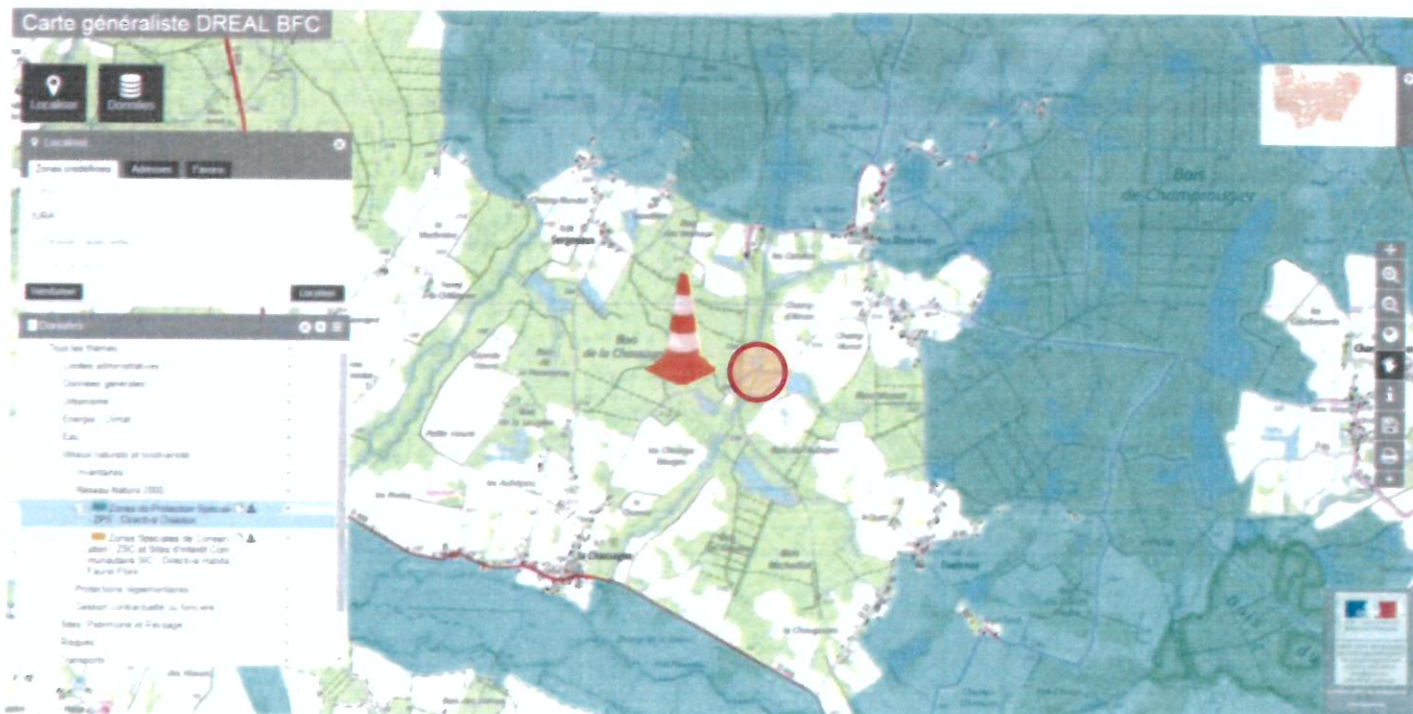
Carte généraliste DREAL BFC

Localiser

Données

Localiser

Zones prédéfinies

Adresses

Favoris

JURA

Réinitialiser

Localiser

Données

Tous les thèmes

Limites administratives

Données générales

Urbanisme

Energie - Climat

Eau

Milieux naturels et biodiversité

Inventaires

Réseau Natura 2000

Zones de Protection Spéciale ZPS - Directive Oiseaux

Zones Spéciales de Conservation - ZSC et Sites d'Intérêt Communautaire SIC - Directive Habitats Faune Flore

Protections réglementaires

Gestion contractuelle ou foncière

Sites, Patrimoine et Paysage

Risques

Transports

Bois de la Chassagne

Bois de Champrougier

Sergenaux

La Chassagne

Bois Michelland

Tourmont

Champrougier